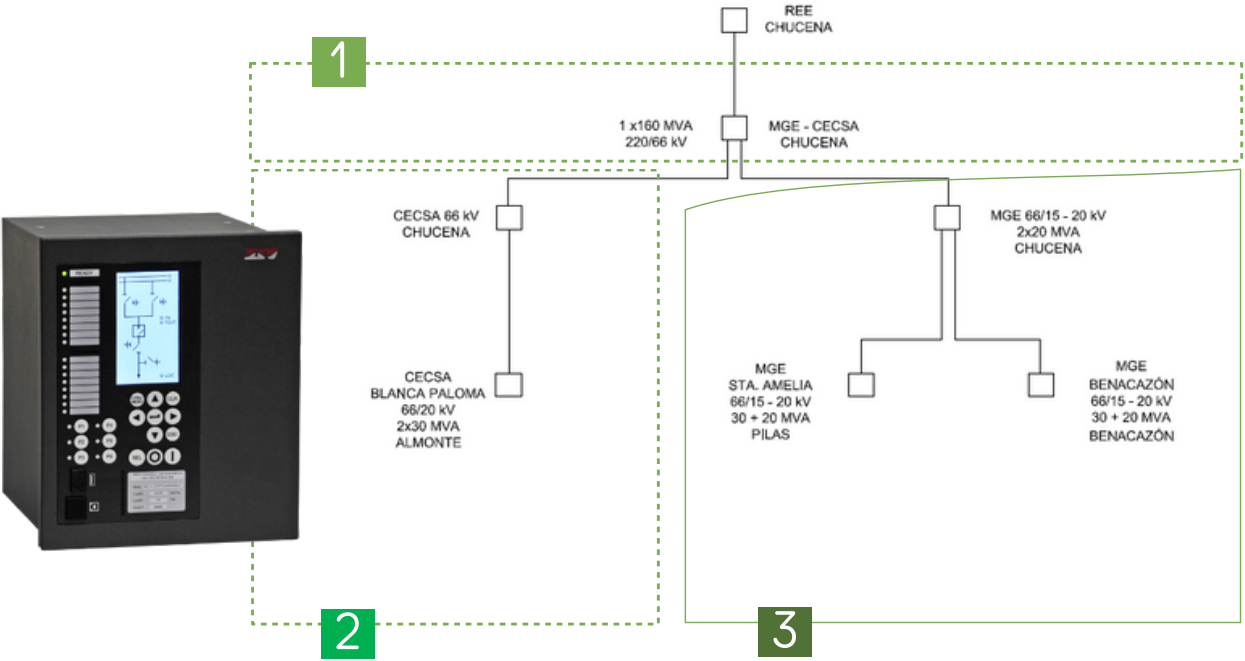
REE
CHUCENA

1

1 x160 MVA
220/66 kV

MGE - CECSA
CHUCENA

CECSA 66 kV
CHUCENA

MGE 66/15 - 20 kV
2x20 MVA
CHUCENA

READY

CECSA
BLANCA PALOMA
66/20 kV
2x30 MVA
ALMONTE

MGE
STA. AMELIA
66/15 - 20 kV
30 + 20 MVA
PILAS

MGE
BENACAZÓN
66/15 - 20 kV
30 + 20 MVA
BENACAZÓN

2

3